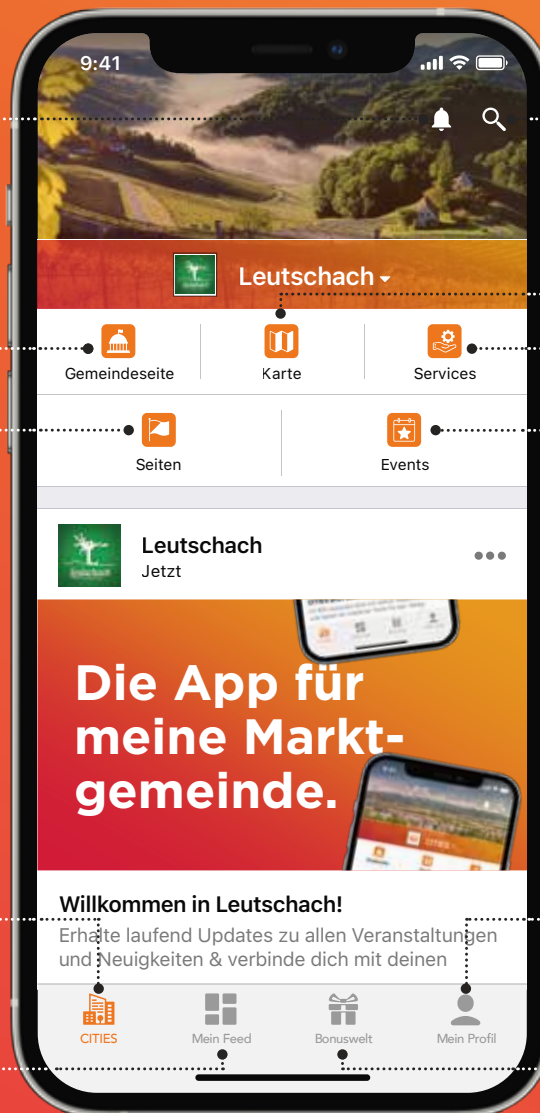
9:41

Leutschach

Gemeindeseite

Karte

Services

Seiten

Events

Leutschach
Jetzt

Die App für meine Marktgemeinde.

Willkommen in Leutschach!
Erhalte laufend Updates zu allen Veranstaltungen und Neuigkeiten & verbinde dich mit deinen

CITIES

Mein Feed

Bonuswelt

Mein Profil